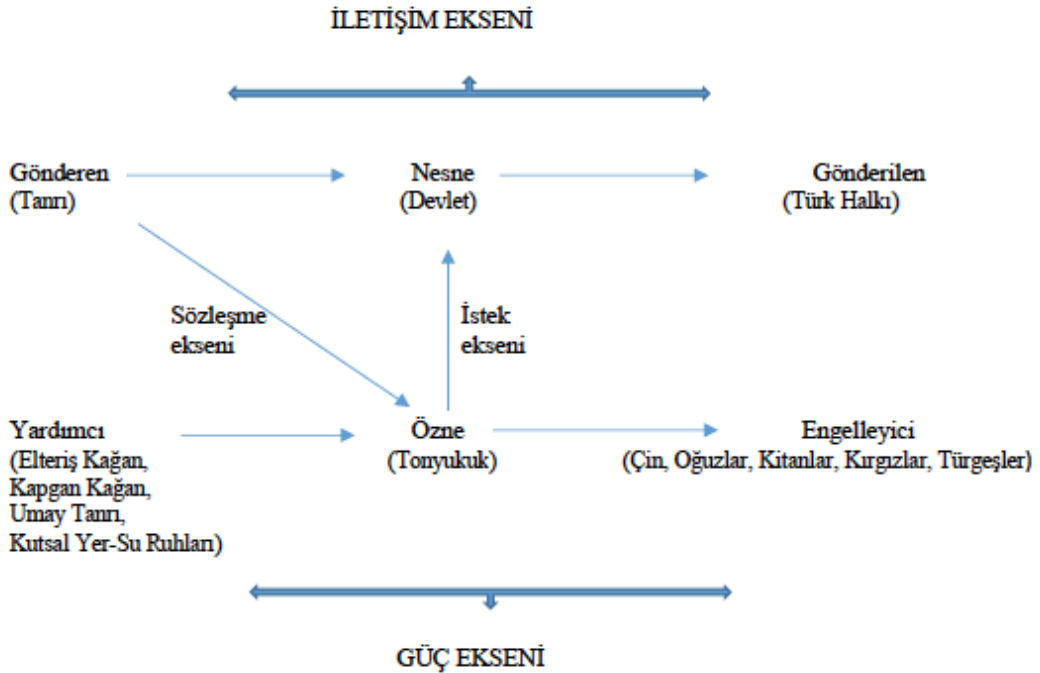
İLETİŞİM EKSENİ

Gönderen
(Tanrı)

Nesne
(Devlet)

Gönderilen
(Türk Halkı)

Sözleşme
ekseni

İstek
ekseni

Yardımcı
(Elteriş Kağan,
Kapgan Kağan,
Umay Tanrı,
Kutsal Yer-Su Ruhları)

Özne
(Tonyukuk)

Engelleyici
(Çin, Oğuzlar, Kitanlar, Kırgızlar, Türgeşler)

GÜÇ EKSENİ